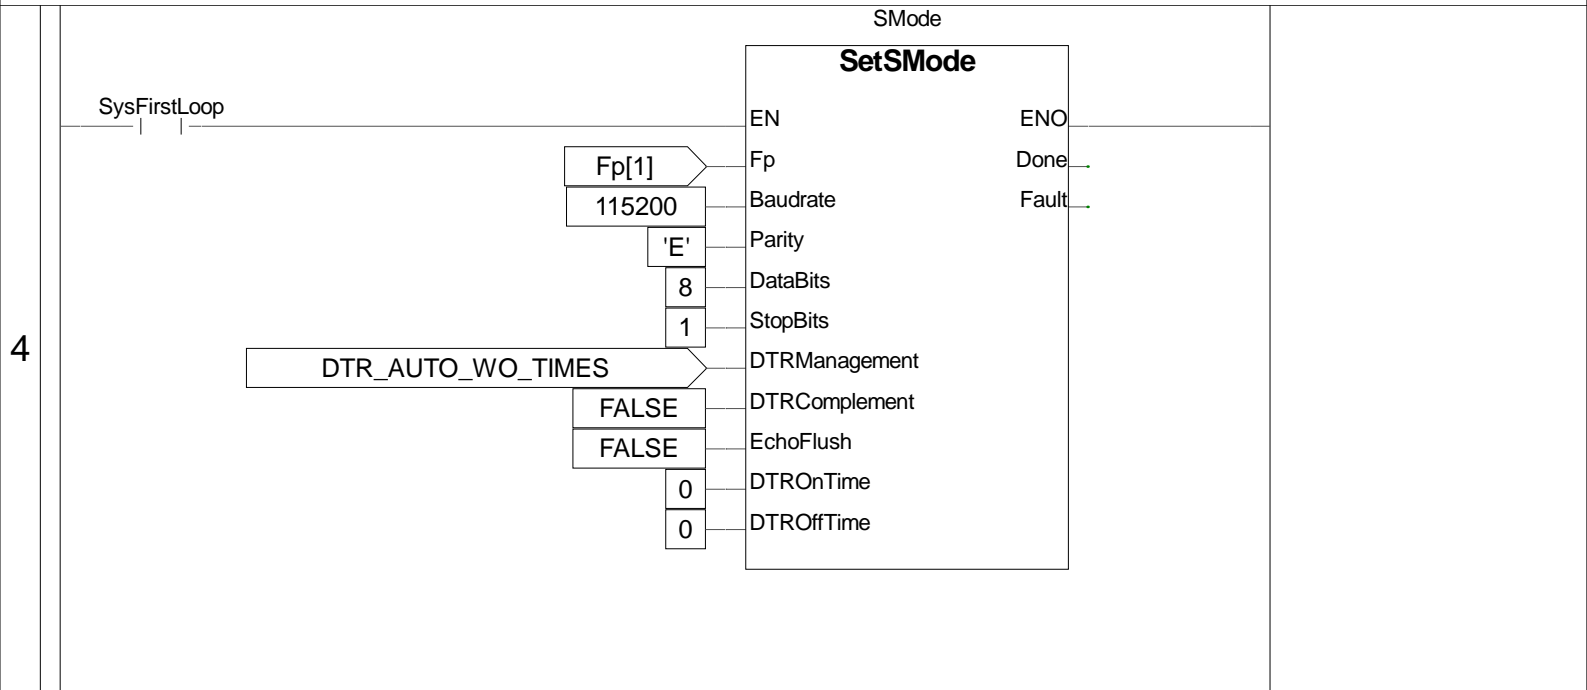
4

SMode

SetSMode

SysFirstLoop

EN
ENO

Fp[1]
Fp
Done

115200
Baudrate
Fault

'E'
Parity

8
DataBits

1
StopBits

DTR_AUTO_WO_TIMES
DTRManagement

FALSE
DTRComplement

FALSE
EchoFlush

0
DTROnTime

0
DTROffTime